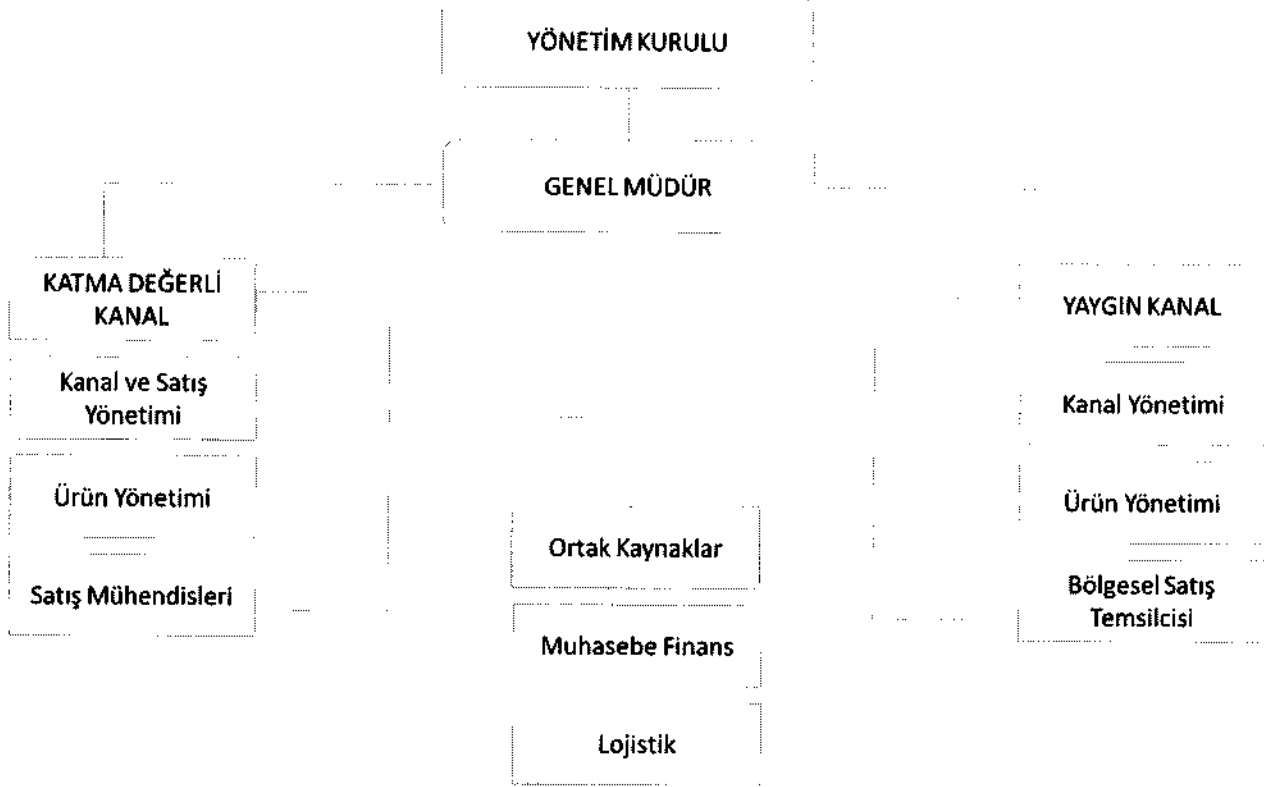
YÖNETİM KURULU

GENEL MÜDÜR

KATMA DEĞERLİ KANAL

Kanal ve Satış Yönetimi

Ürün Yönetimi

Satış Mühendisleri

Ortak Kaynaklar

Muhasebe Finans

Lojistik

YAYGIN KANAL

Kanal Yönetimi

Ürün Yönetimi

Bölgesel Satış Temsilcisi